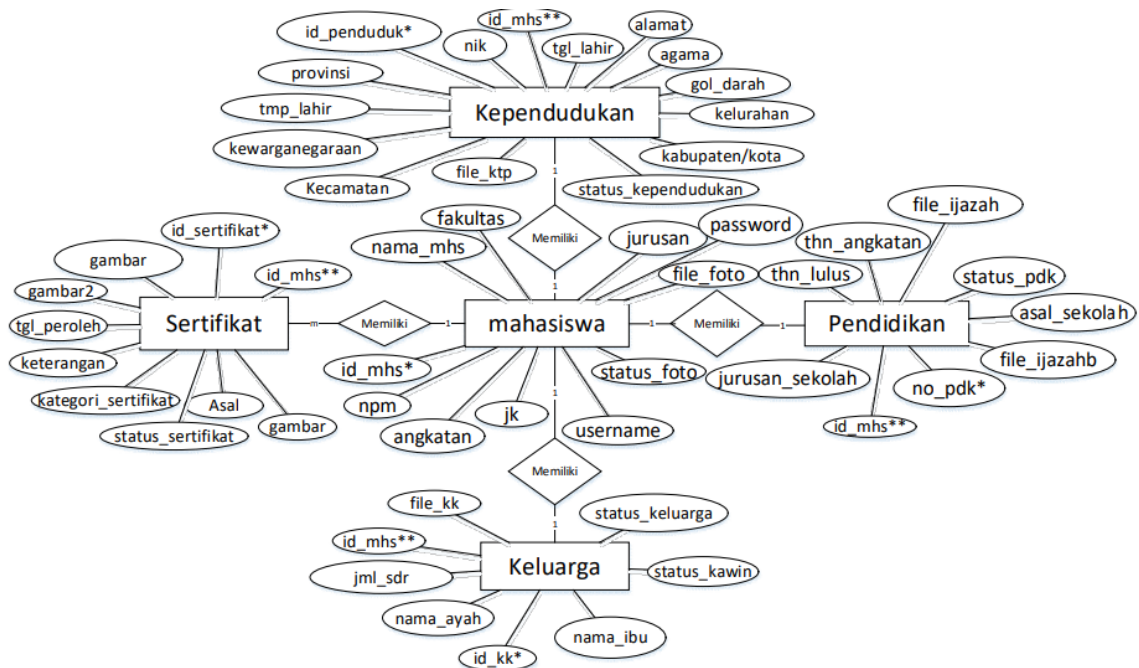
id_penduduk*
id_mhs**
nik
tgl_lahir
alamat
agama
provinsi
gol_darah
tmp_lahir
Kependudukan
kelurahan
kewarganegaraan
kabupaten/kota
file_ktp
Kecamatan
status_kependudukan
1
fakultas
Memiliki
jurusan
password
file_ijazah
id_sertifikat*
nama_mhs
1
thn_angkatan
gambar
id_mhs**
file_foto
thn_lulus
status_pdk
gambar2
Sertifikat
m
Memiliki
1
mahasiswa
1
Memiliki
1
Pendidikan
asal_sekolah
tgl_peroleh
file_ijazahb
keterangan
id_mhs*
status_foto
jurusan_sekolah
no_pdk*
kategori_sertifikat
Asal
npm
jk
status_sertifikat
gambar
angkatan
username
id_mhs**
1
Memiliki
file_kk
status_keluarga
1
id_mhs**
Keluarga
status_kawin
jml_sdr
nama_ayah
nama_ibu
id_kk*